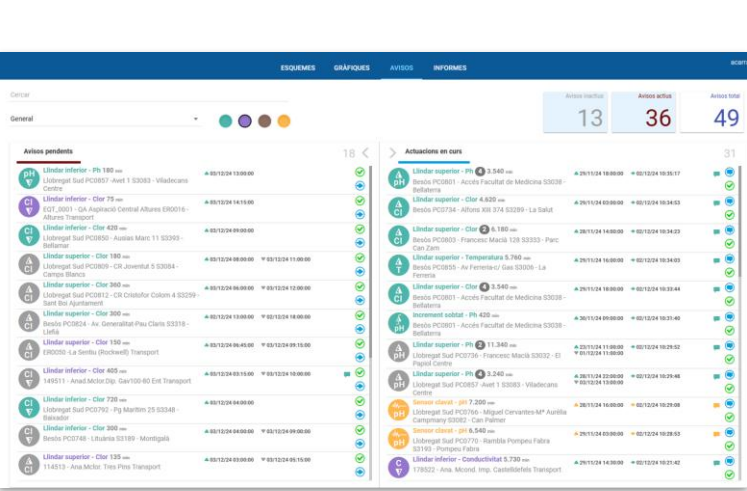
ESQUEMES GRÀFIQUES AVISOS INFORMES

Cercar

General

Avisos inactius 13
Avisos actius 36
Avisos total 49

Avisos pendents 18

pH Llindar inferior - Ph 180 Llobregat Sud PC0857 -Avet 1 S3083 - Viladecans Centre 03/12/24 13:00:00
Cl Llindar inferior - Clor 75 EGT_0001 - QA Aspiració Central Altures ER0016 - Altures Transport 03/12/24 14:15:00
Cl Llindar inferior - Clor 420 Llobregat Sud PC0850 - Ausias March 11 S3393 - Bellamar 03/12/24 09:00:00
Cl Llindar superior - Clor 180 Llobregat Sud PC0809 - CR Juventut 5 S3084 - Camps Blancs 03/12/24 08:00:00 03/12/24 11:00:00
Cl Llindar superior - Clor 360 Llobregat Sud PC0812 - CR Cristofor Colom 4 S3259 - Sant Boi Ajuntament 03/12/24 06:00:00 03/12/24 12:00:00
Cl Llindar superior - Clor 300 Besòs PC0824 - Av. Generalitat-Pau Claris S3318 - Lleriá 03/12/24 13:00:00 03/12/24 18:00:00
Cl Llindar superior - Clor 150 ER0050 - La Sentiu (Rockwell) Transport 03/12/24 06:45:00 03/12/24 09:15:00
Cl Llindar superior - Clor 405 149511 - Anad.Mclor.Dip. Gav100-80 Ent Transport 03/12/24 03:15:00 03/12/24 10:00:00
Cl Llindar inferior - Clor 720 Llobregat Sud PC0792 - Pg Marítim 25 S3348 - Balsador 03/12/24 04:00:00
Cl Llindar inferior - Clor 300 Besòs PC0748 - Lituània S3189 - Montigalà 03/12/24 04:00:00 03/12/24 09:00:00
Cl Llindar superior - Clor 135 114513 - Ana.Mclor. Tres Pins Transport 03/12/24 03:00:00 03/12/24 05:15:00

Actuacions en curs 31

pH Llindar superior - Ph 4 3.540 Besòs PC0801 - Accés Facultat de Medicina S3038 - Bellaterra 29/11/24 18:00:00 02/12/24 10:35:17
Cl Llindar superior - Clor 4.620 Besòs PC0734 - Alfons XIII 374 S3289 - La Salut 29/11/24 03:00:00 02/12/24 10:34:53
Cl Llindar superior - Clor 2 6.180 Besòs PC0803 - Francesc Macià 128 S3333 - Parc Can Zam 28/11/24 14:00:00 02/12/24 10:34:23
T Llindar superior - Temperatura 5.760 Besòs PC0855 - Av Ferreria-c/ Gas S3006 - La Ferreria 29/11/24 16:00:00 02/12/24 10:34:03
Cl Llindar superior - Clor 4 3.540 Besòs PC0801 - Accés Facultat de Medicina S3038 - Bellaterra 29/11/24 18:00:00 02/12/24 10:33:44
pH Increment sobtat - Ph 420 Besòs PC0801 - Accés Facultat de Medicina S3038 - Bellaterra 30/11/24 09:00:00 02/12/24 10:31:40
pH Llindar superior - Ph 2 11.340 Llobregat Sud PC0736 - Francesc Macià S3032 - El Papiol Centre 23/11/24 11:00:00 01/12/24 11:00:00 02/12/24 10:29:52
pH Llindar superior - Ph 4 3.240 Llobregat Sud PC0857 -Avet 1 S3083 - Viladecans Centre 28/11/24 22:00:00 01/12/24 09:00:00 02/12/24 10:29:46
Sensor clavat - pH 7.200 Llobregat Sud PC0766 - Miguel Cervantes-Mª Aurèlia Campmany S3082 - Can Palmer 28/11/24 16:00:00 02/12/24 10:29:08
Sensor clavat - pH 6.540 Llobregat Sud PC0770 - Rambla Pompeu Fabra S3193 - Pompeu Fabra 29/11/24 03:00:00 02/12/24 10:28:53
C Llindar inferior - Conductivitat 5.730 178522 - Ana. Mcond. Imp. Castelldefels Transport 29/11/24 14:30:00 02/12/24 10:21:42